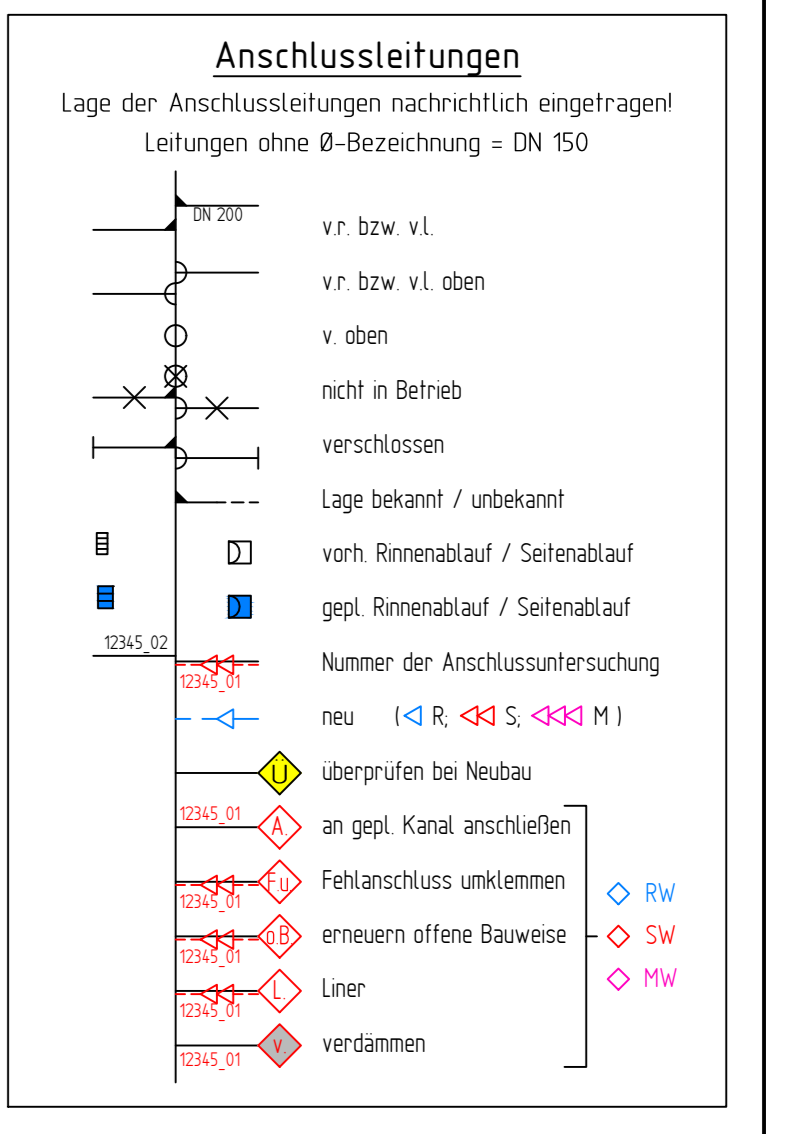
Anschlussleitungen

Lage der Anschlussleitungen nachrichtlich eingetragen!

Leitungen ohne Ø-Bezeichnung = DN 150

DN 200

v.r. bzw. v.l.

v.r. bzw. v.l. oben

v. oben

nicht in Betrieb

verschlossen

Lage bekannt / unbekannt

vorh. Rinnenablauf / Seitenablauf

gepl. Rinnenablauf / Seitenablauf

12345_02

12345_01

Nummer der Anschlussuntersuchung

neu (R; S; M)

Ü

überprüfen bei Neubau

12345_01

A.

an gepl. Kanal anschließen

12345_01

F.u.

Fehlanschluss umklemmen

RW

12345_01

o.B.

erneuern offene Bauweise

SW

MW

12345_01

L.

Liner

12345_01

V.

verdämmen